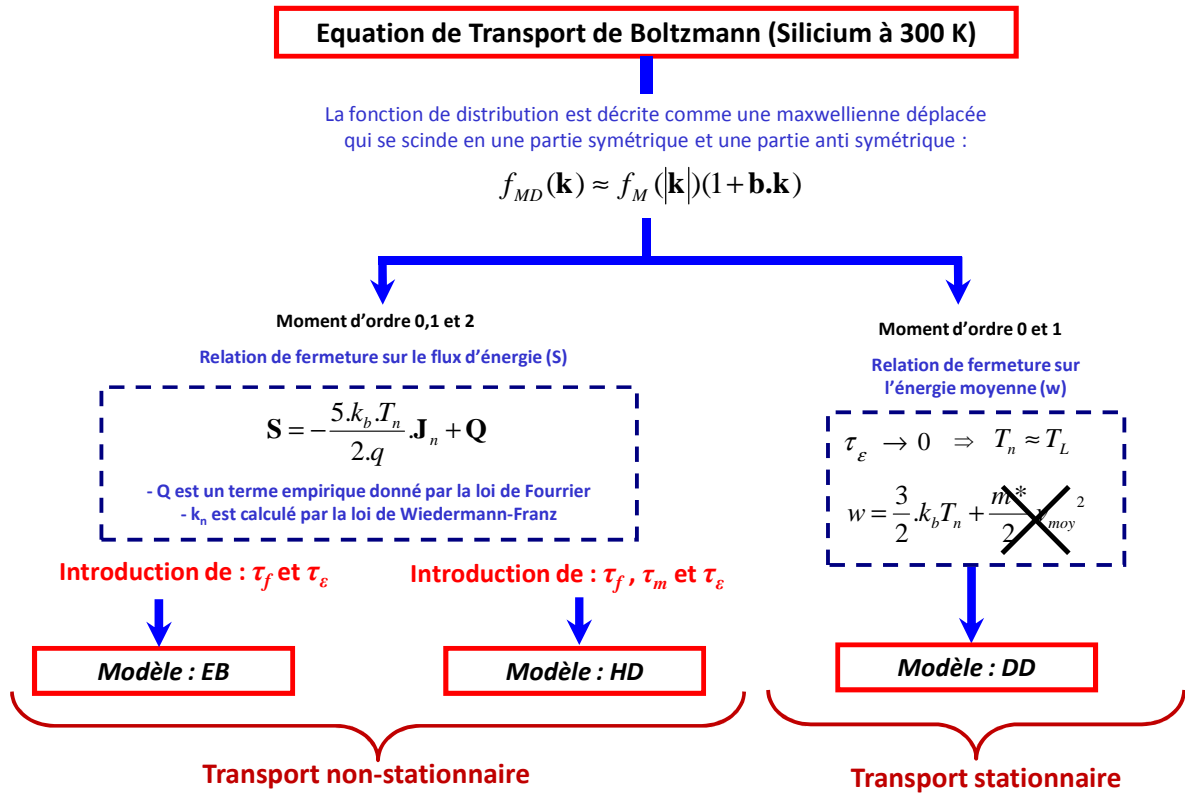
Equation de Transport de Boltzmann (Silicium à 300 K)

La fonction de distribution est décrite comme une maxwellienne déplacée qui se scinde en une partie symétrique et une partie anti symétrique :

$f_{MD}(\mathbf{k}) \approx f_M(|\mathbf{k}|)(1+\mathbf{b}.\mathbf{k})$

Moment d'ordre 0,1 et 2

Relation de fermeture sur le flux d'énergie (S)

$\mathbf{S} = -\frac{5.k_b.T_n}{2.q}.\mathbf{J}_n + \mathbf{Q}$

- Q est un terme empirique donné par la loi de Fourrier
- $k_n$ est calculé par la loi de Wiedermann-Franz

Moment d'ordre 0 et 1

Relation de fermeture sur l'énergie moyenne (w)

$\tau_\varepsilon \rightarrow 0 \Rightarrow T_n \approx T_L$

$w = \frac{3}{2}.k_b T_n + \frac{m^*}{2} v_{moy}^2$

Introduction de : $\tau_f$ et $\tau_\varepsilon$

Introduction de : $\tau_f$ , $\tau_m$ et $\tau_\varepsilon$

Modèle : EB

Modèle : HD

Modèle : DD

Transport non-stationnaire

Transport stationnaire